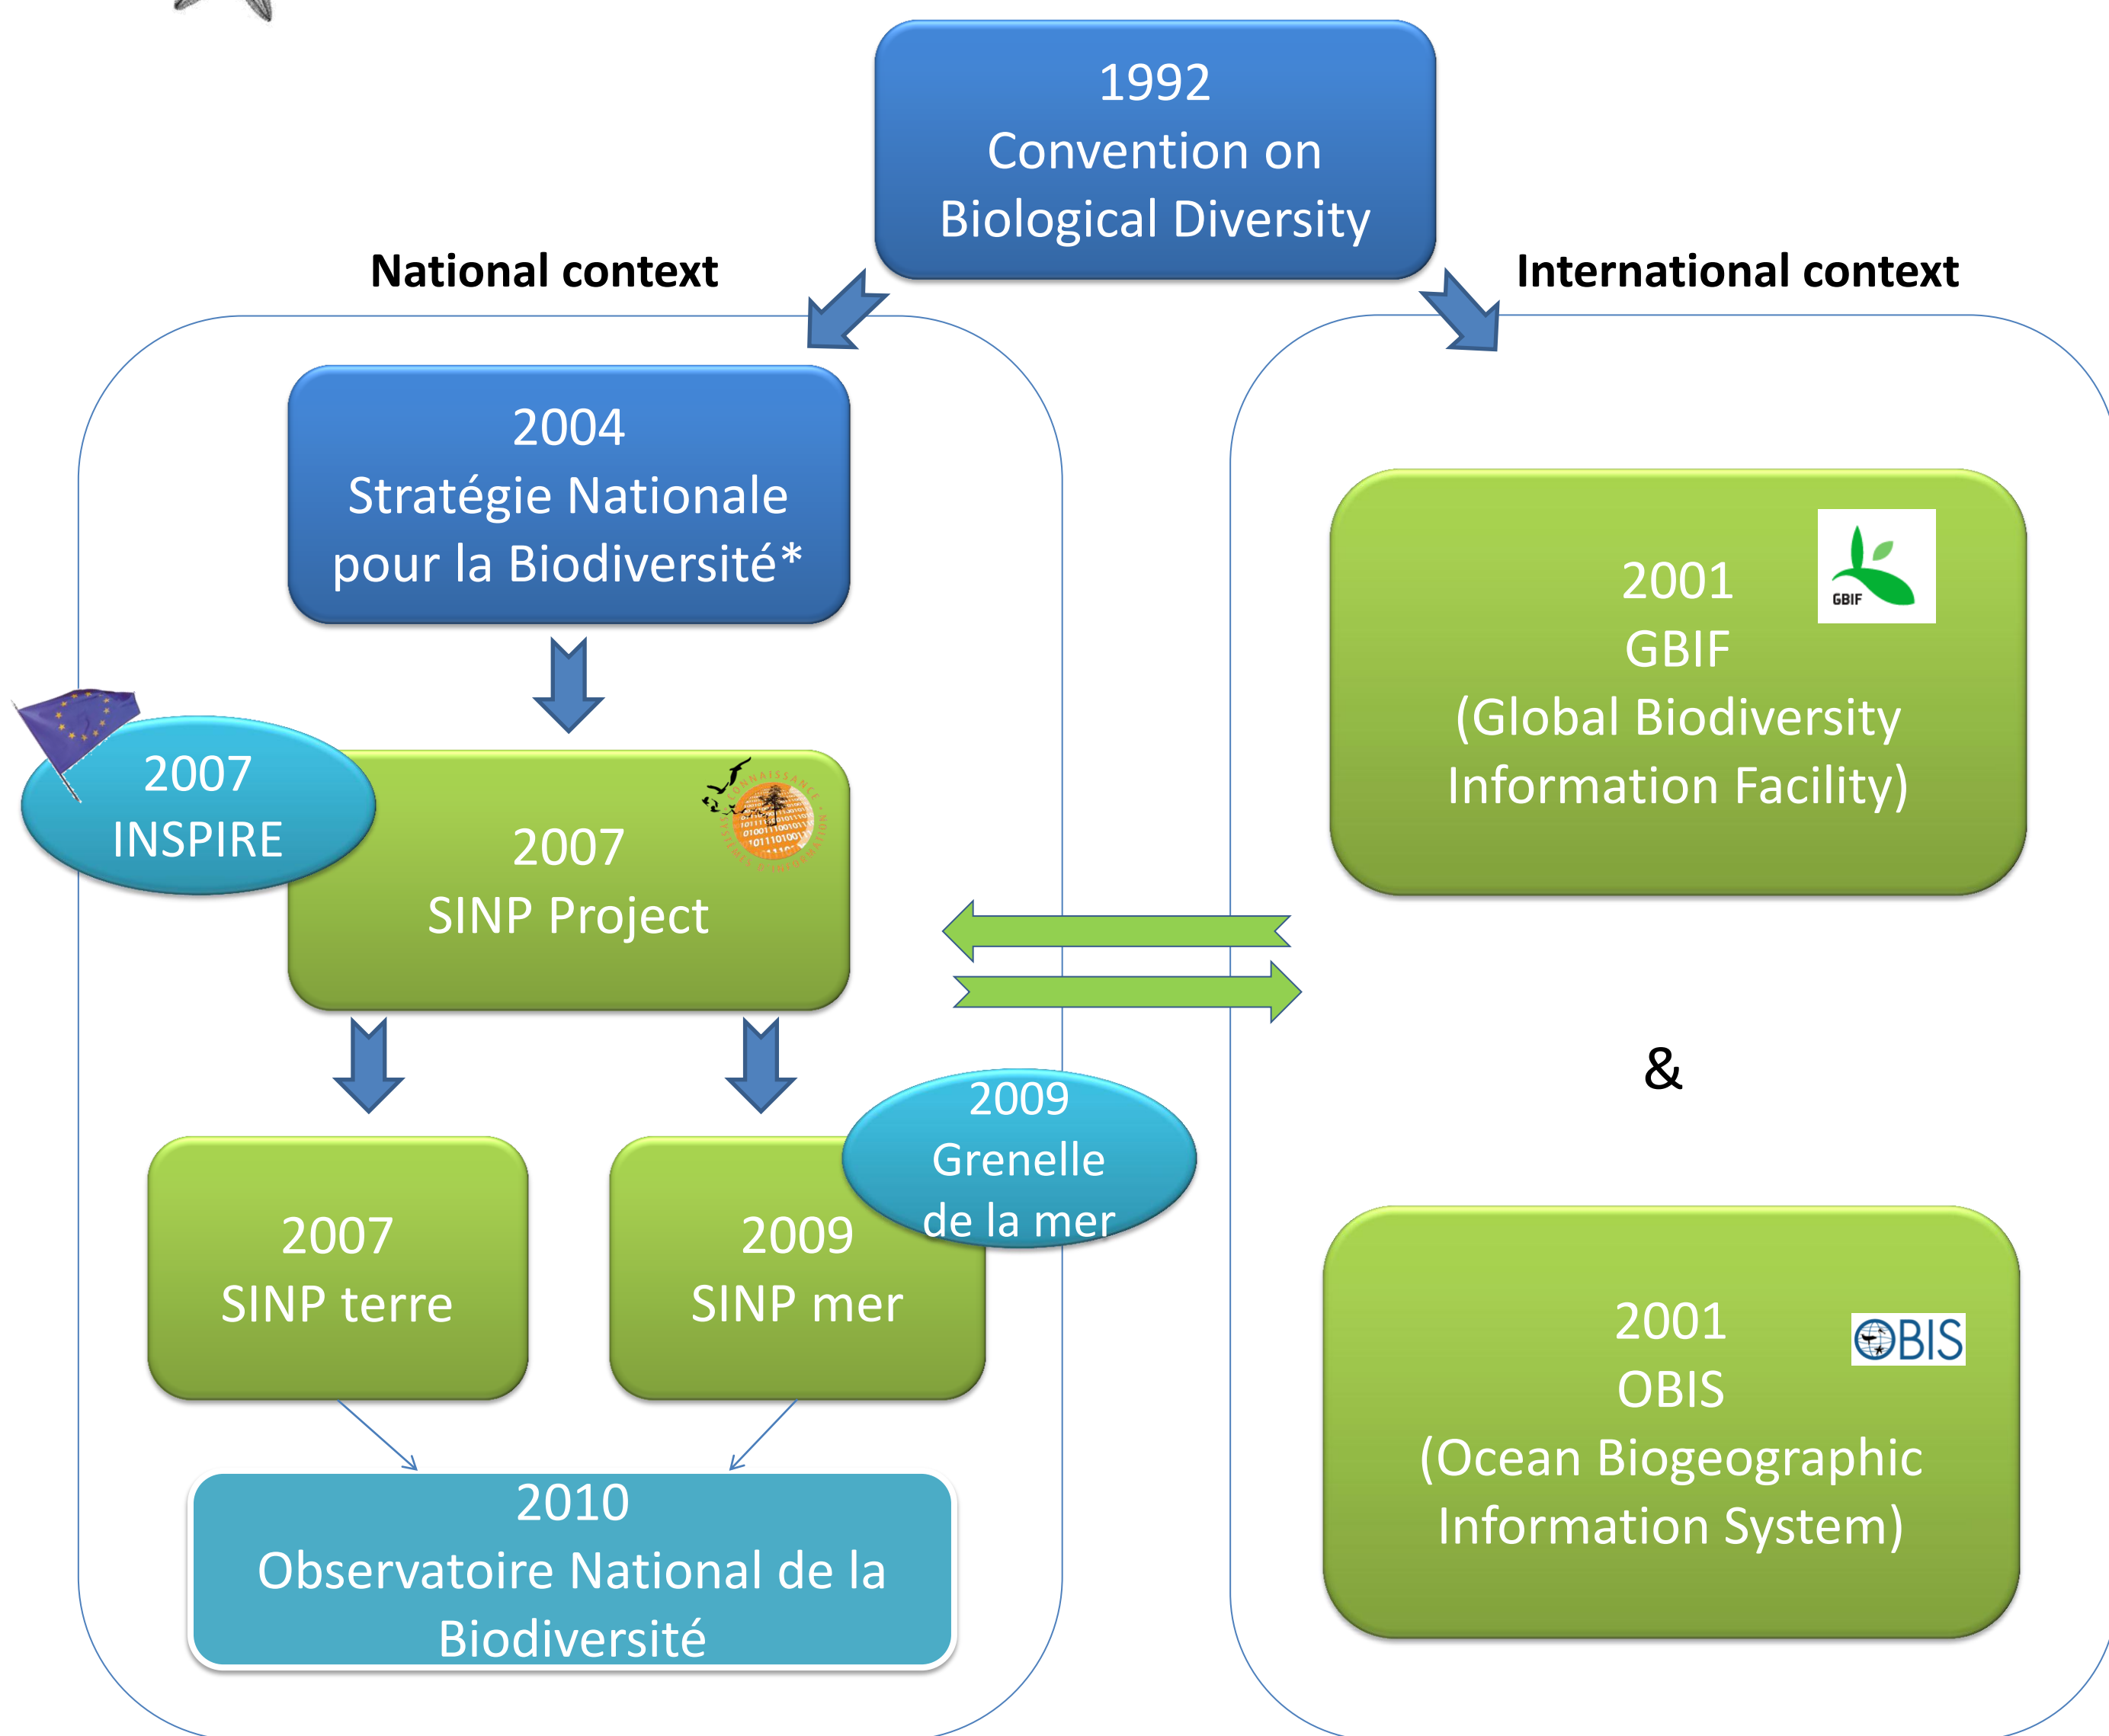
1992
Convention on
Biological Diversity

National context

International context

2004
Stratégie Nationale
pour la Biodiversité*

2007
INSPIRE

2007
SINP Project

2007
SINP terre

2009
SINP mer

2009
Grenelle
de la mer

2010
Observatoire National de la
Biodiversité

2001
GBIF
(Global Biodiversity
Information Facility)

GBIF

&

2001
OBIS
(Ocean Biogeographic
Information System)

OBIS